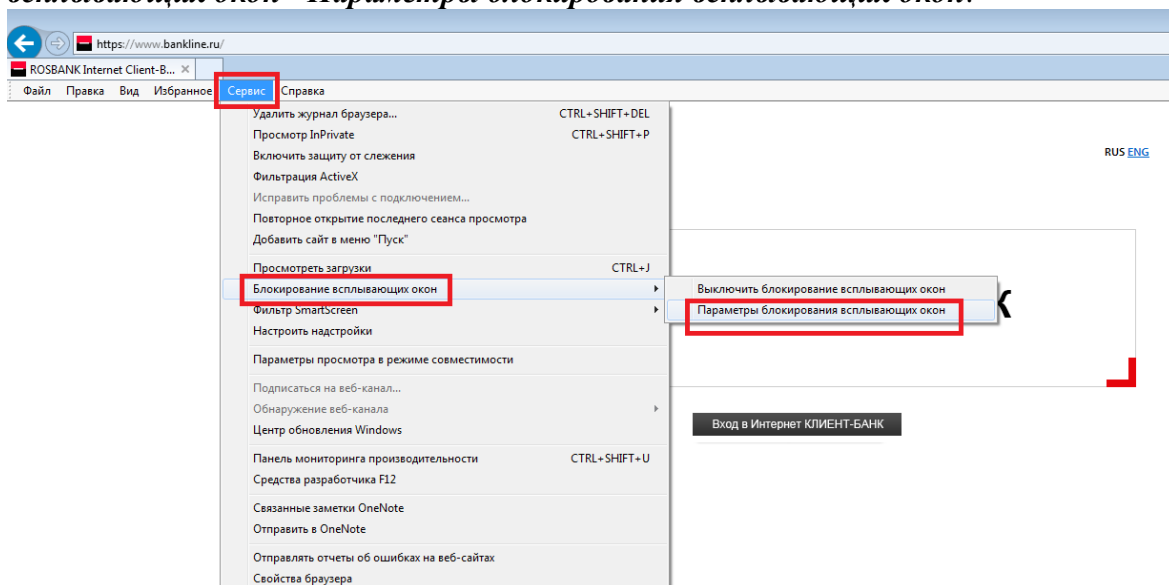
всплывающих окон» «Параметры блокирования всплывающих окон».

https://www.bankline.ru/

ROSBANK Internet Client-B... ×

Файл Правка Вид Избранное Сервис Справка

Удалить журнал браузера... CTRL+SHIFT+DEL
Просмотр InPrivate CTRL+SHIFT+P
Включить защиту от слежения
Фильтрация ActiveX
Исправить проблемы с подключением...
Повторное открытие последнего сеанса просмотра
Добавить сайт в меню "Пуск"

Просмотреть загрузки CTRL+J
Блокирование всплывающих окон
Фильтр SmartScreen
Настроить надстройки

Параметры просмотра в режиме совместимости

Подписаться на веб-канал...
Обнаружение веб-канала
Центр обновления Windows

Панель мониторинга производительности CTRL+SHIFT+U
Средства разработчика F12

Связанные заметки OneNote
Отправить в OneNote

Отправлять отчеты об ошибках на веб-сайтах
Свойства браузера

Выключить блокирование всплывающих окон
Параметры блокирования всплывающих окон

RUS ENG

Вход в Интернет КЛИЕНТ-БАНК